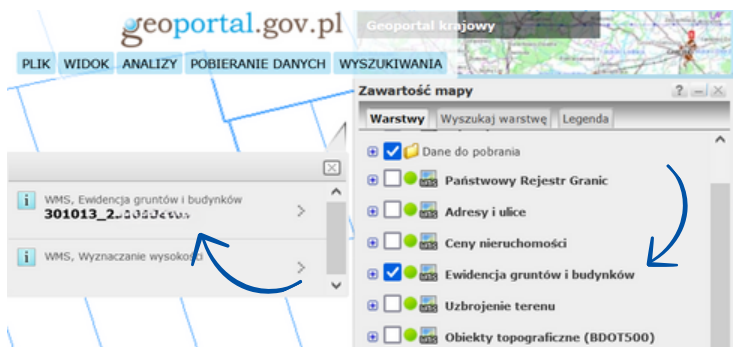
geoportal.gov.pl

Geoportal krajowy

PLIK WIDOK ANALIZY POBIERANIE DANYCH WYSZUKIWANIA

Zawartość mapy

? – X

Warstwy Wyszukaj warstwę Legenda

Dane do pobrania

Państwowy Rejestr Granic

Adresy i ulice

Ceny nieruchomości

Ewidencja gruntów i budynków

Uzbrojenie terenu

Obiekty topograficzne (BDOT500)

WMS, Ewidencja gruntów i budynków
301013_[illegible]

WMS, Wyznaczanie wysokości